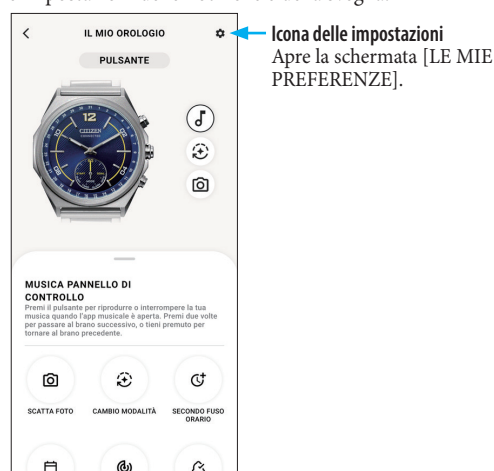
IL MIO OROLOGIO

PULSANTE

CITIZEN

12

Icona delle impostazioni
Apre la schermata [LE MIE PREFERENZE].

MUSICA PANNELLO DI CONTROLLO

Premi il pulsante per riprodurre o interrompere la tua musica quando l'app musicale è aperta. Premi due volte per passare al brano successivo, o tieni premuto per tornare al brano precedente.

SCATTA FOTO

CAMBIO MODALITÀ

SECONDO FUSO ORARIO